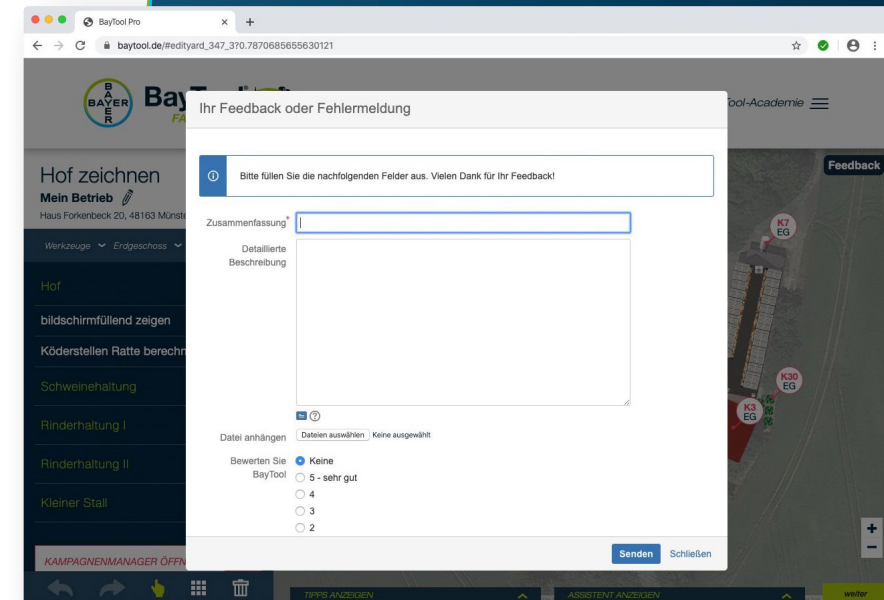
BayTool Pro

baytool.de/#edityard_347_3?0.7870685655630121

BAYER

Bay

FA

Tool-Academie

Hof zeichnen

Mein Betrieb

Haus Forkenbeck 20, 48163 Münste

Werkzeuge Erdgeschoss

Hof

bildschirmfüllend zeigen

Köderstellen Ratte berechn

Schweinehaltung

Rinderhaltung I

Rinderhaltung II

Kleiner Stall

KAMPAGNENMANAGER ÖFFN

Feedback

K7 EG

K30 EG

K3 EG

Ihr Feedback oder Fehlermeldung

Bitte füllen Sie die nachfolgenden Felder aus. Vielen Dank für Ihr Feedback!

Zusammenfassung*

Detaillierte Beschreibung

Datei anhängen Dateien auswählen Keine ausgewählt

Bewerten Sie BayTool

Keine

5 - sehr gut

4

3

2

Senden Schließen

TIPPS ANZEIGEN

ASSISTENT ANZEIGEN

weiter